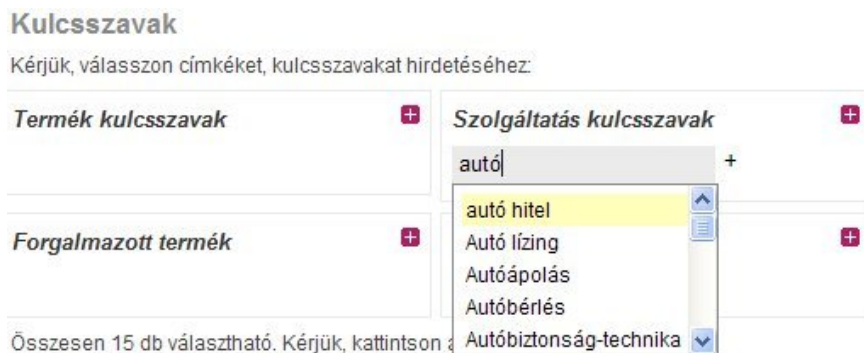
Kulcsszavak

Kérjük, válasszon címkéket, kulcsszavakat hirdetéséhez:

Termék kulcsszavak

Szolgáltatás kulcsszavak

autó

+

autó hitel
Autó lízing
Autóápolás
Autóbérlés
Autóbiztonság-technika

Forgalmazott termék

Összesen 15 db választható. Kérjük, kattintson a